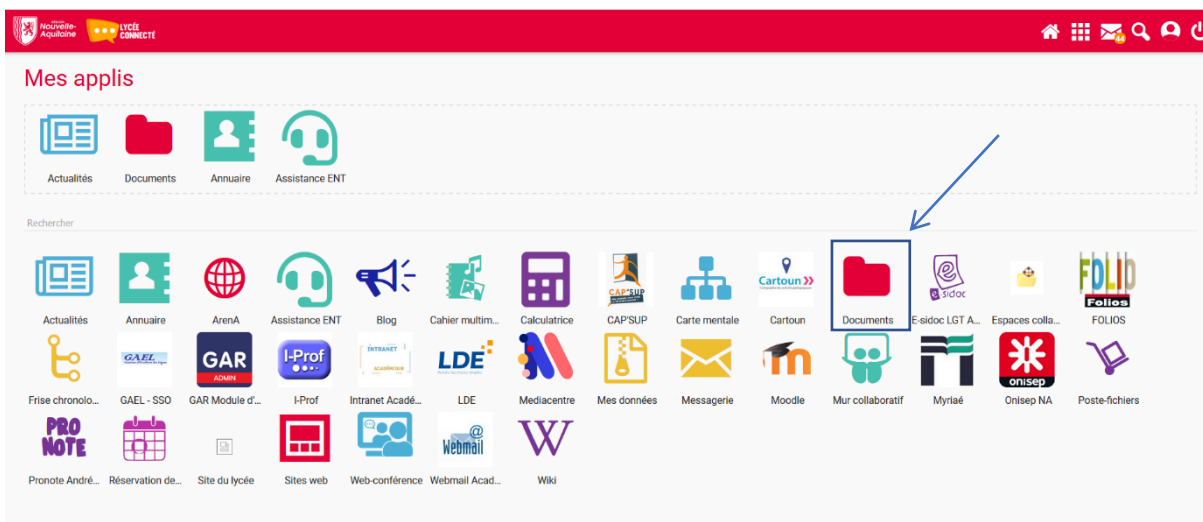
Nouvelle-Aquitaine LYCÉE CONNECTÉ

44

Mes applis

Actualités
Documents
Annuaire
Assistance ENT

Rechercher

Actualités
Annuaire
ArenA
Assistance ENT
Blog
Cahier multim...
Calculatrice
CAP'SUP
Carte mentale
Cartoun
Documents
E-sidoc LGT A...
Espaces colla...
FOLIOS
Frise chronolo...
GAEL - SSO
GAR Module d'...
I-Prof
Intranet Acadé...
LDE
Mediacentre
Mes données
Messagerie
Moodle
Mur collaboratif
Myriaé
Onisep NA
Poste-fichiers
Pronote André...
Réservation de...
Site du lycée
Sites web
Web-conférence
Webmail Acad...
Wiki